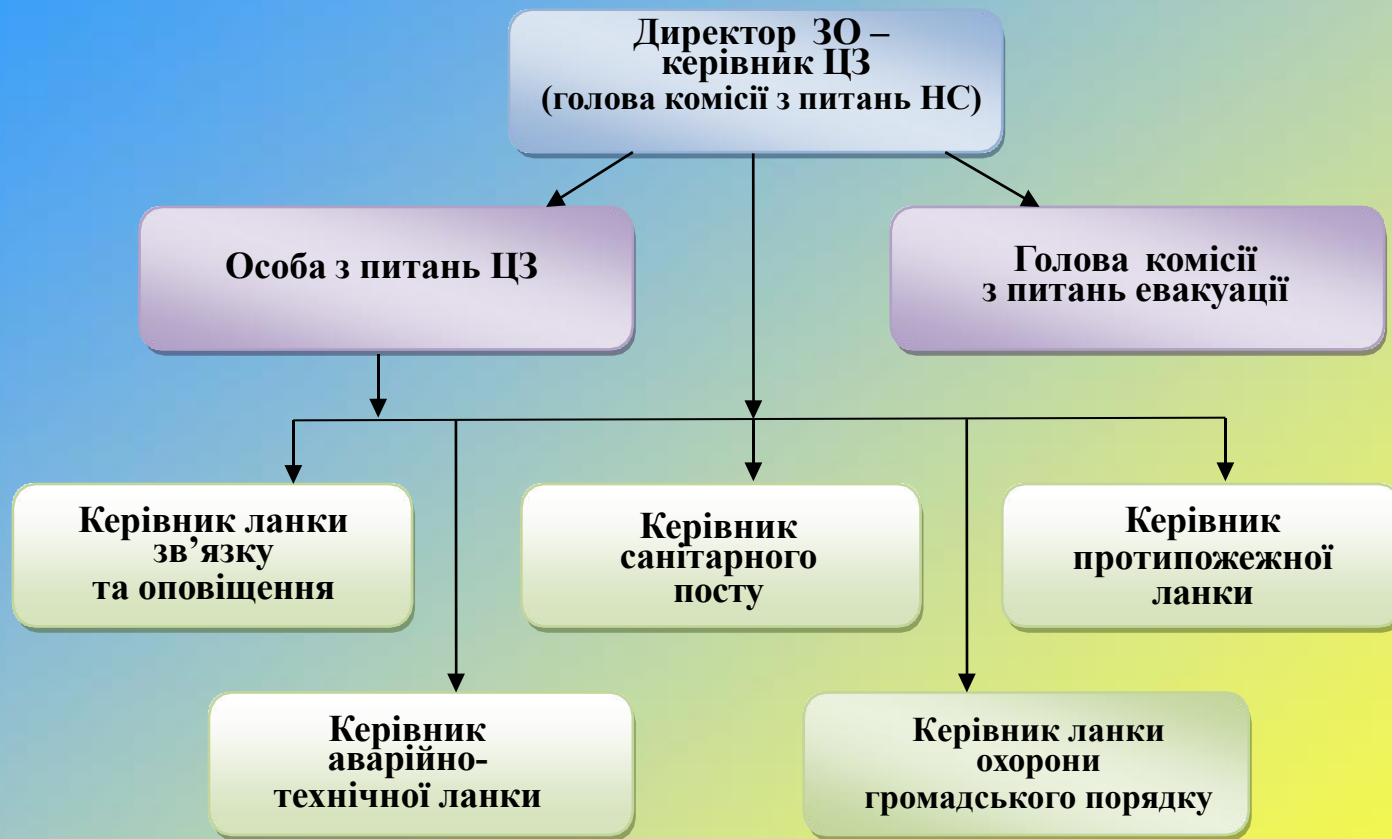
Директор ЗО – керівник ЦЗ (голова комісії з питань НС)

Особа з питань ЦЗ

Голова комісії з питань евакуації

Керівник ланки зв’язку та оповіщення

Керівник санітарного посту

Керівник протипожежної ланки

Керівник аварійно-технічної ланки

Керівник ланки охорони громадського порядку